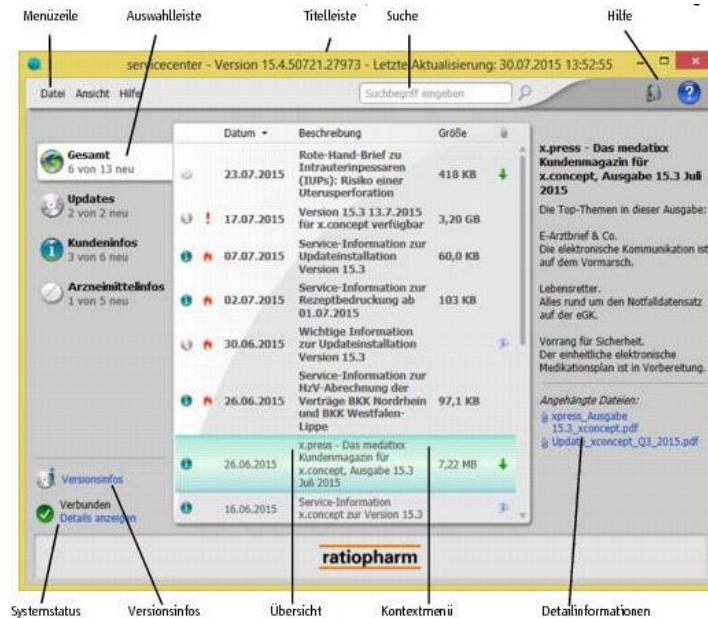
Menüzeile Auswahlleiste Titelleiste Suche Hilfe

servicecenter - Version 15.4.50721.27973 - Letzte Aktualisierung: 30.07.2015 13:52:55

Datei Ansicht Hilfe

Suchbegriff eingeben

Gesamt
6 von 13 neu

Updates
2 von 2 neu

Kundeninfos
3 von 6 neu

Arzneimittelinfos
1 von 5 neu

| | Datum | Beschreibung | Größe | |
|---|---|---|---|---|
| | 23.07.2015 | Rote-Hand-Brief zu Intrauterinpessaren (IUPs): Risiko einer Uterusperforation | 418 KB | |
| ! | 17.07.2015 | Version 15.3 13.7.2015 für x.concept verfügbar | 3,20 GB | |
| | 07.07.2015 | Service-Information zur Updateinstallation Version 15.3 | 60,0 KB | |
| | 02.07.2015 | Service-Information zur Rezeptbedruckung ab 01.07.2015 | 103 KB | |
| | 30.06.2015 | Wichtige Information zur Updateinstallation Version 15.3 | | |
| | 26.06.2015 | Service-Information zur HzV-Abrechnung der Verträge BKK Nordrhein und BKK Westfalen-Lippe | 97,1 KB | |
| | 26.06.2015 | x.press - Das medatixx Kundenmagazin für x.concept, Ausgabe 15.3 Juli 2015 | 7,22 MB | |
| | 16.06.2015 | Service-Information x.concept zur Version 15.3 | | |

x.press - Das medatixx Kundenmagazin für x.concept, Ausgabe 15.3 Juli 2015

Die Top-Themen in dieser Ausgabe:

E-Arztbrief & Co.
Die elektronische Kommunikation ist auf dem Vormarsch.

Lebensretter.
Alles rund um den Notfalldatensatz auf der eGK.

Vorrang für Sicherheit.
Der einheitliche elektronische Medikationsplan ist in Vorbereitung.

Angehängte Dateien:
xpress_Ausgabe 15.3_xconcept.pdf
Update_xconcept_Q3_2015.pdf

Versionsinfos

Verbunden
Details anzeigen

ratiopharm

Systemstatus Versionsinfos Übersicht Kontextmenü Detailinformationen